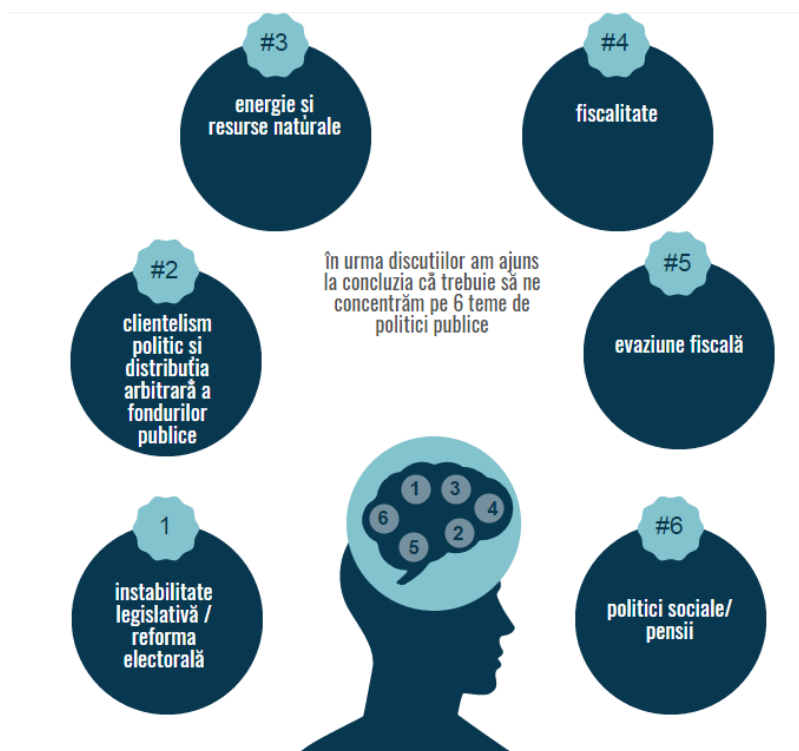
#3

energie si resurse naturale

#4

fiscalitate

#2

clientelism politic si distribuția arbitrară a fondurilor publice

în urma discutiilor am ajuns la concluzia că trebuie să ne concentrăm pe 6 teme de politici publice

#5

evaziune fiscală

1 3 4 6 2 5

1

instabilitate legislativă / reforma electorală

#6

politici sociale/ pensii